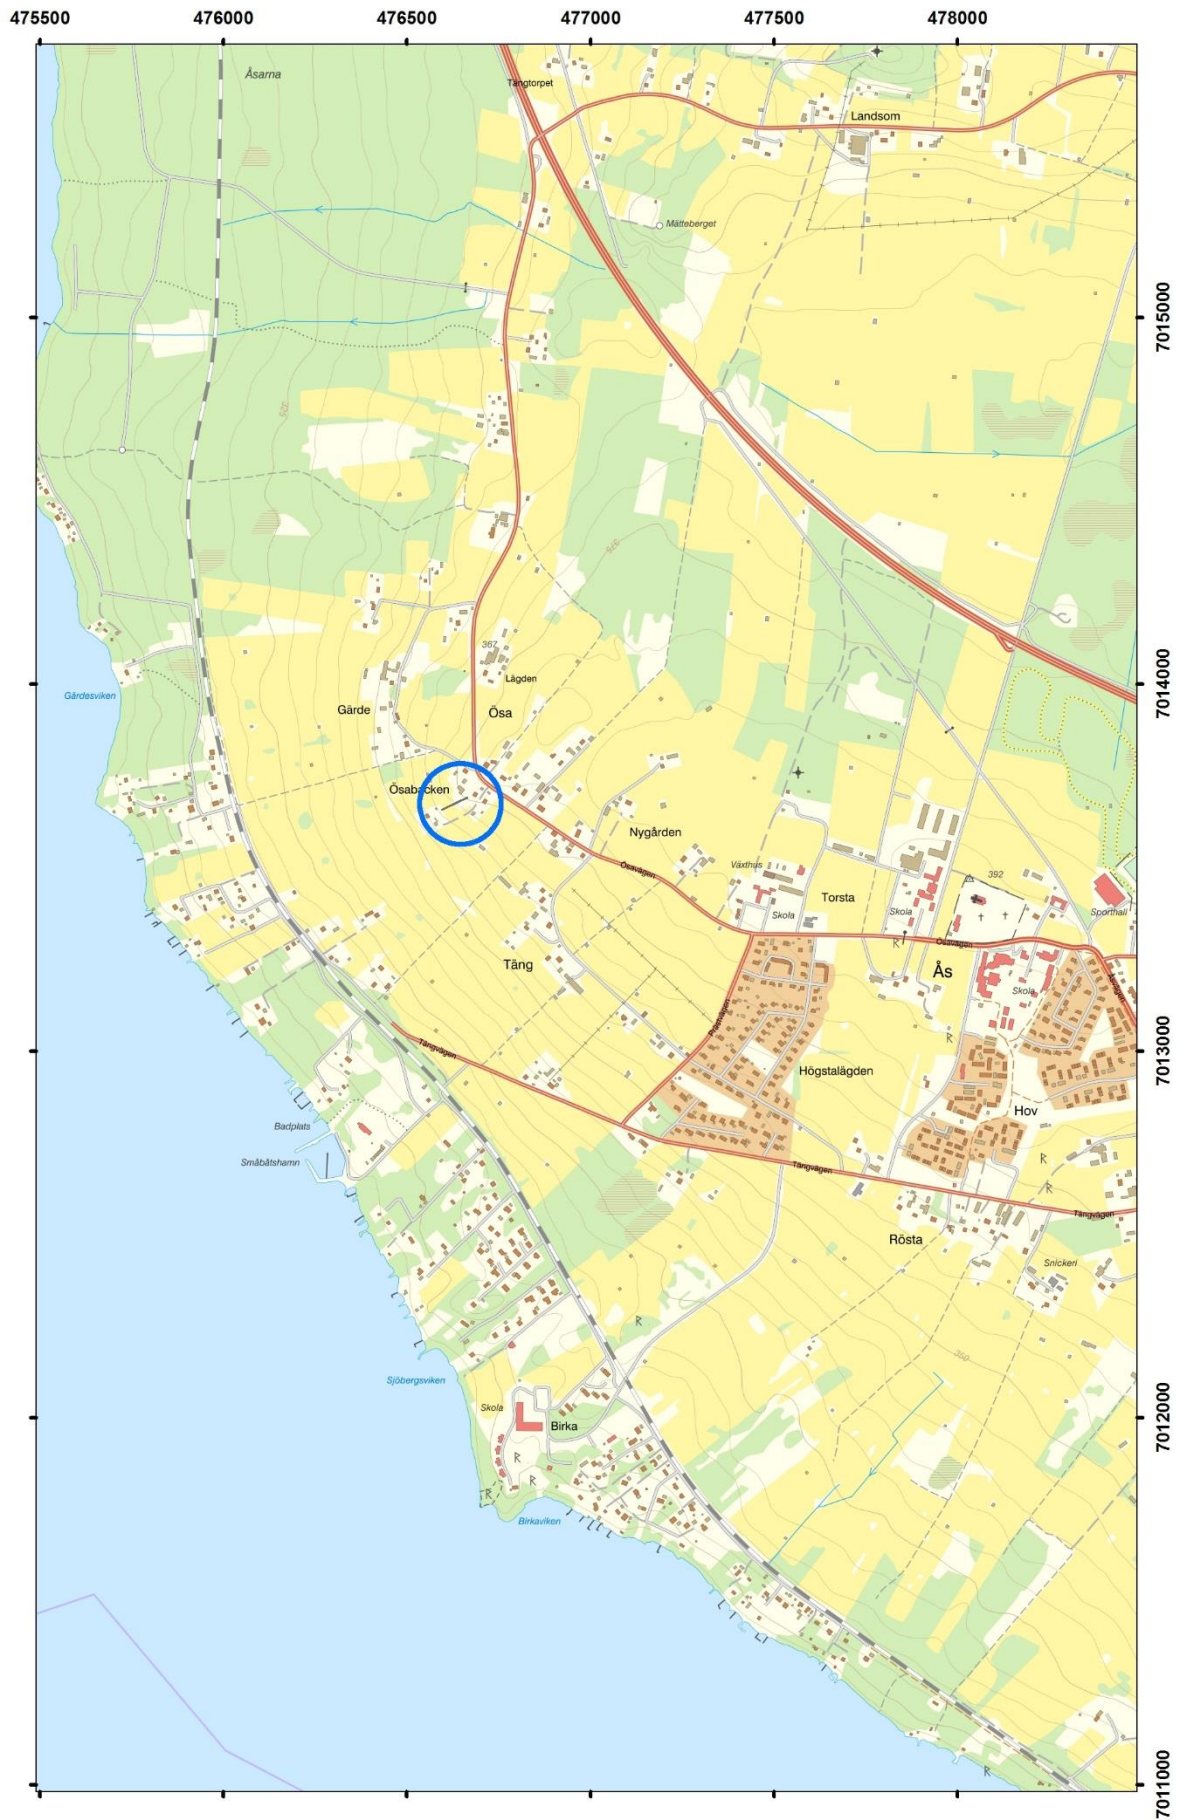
475500 476000 476500 477000 477500 478000

Åsarna
Tängtorpet
Landsom
Mätteberget
7015000
Gärdesviken
Gärde
367
Lägden
Ösa
7014000
Ösabacken
Nygården
Växthus
Ösavägen
392
Torsta
Skola
Skola
Sporthall
Östavägen
Täng
Ås
Skola
Tängvägen
7013000
Högstalägden
Hov
Badplats
Småbåtshamn
Tängvägen
Tängvägen
Rösta
Snickeri
390
Sjöbergsviken
Skola
Birka
7012000
Birkaviken
7011000